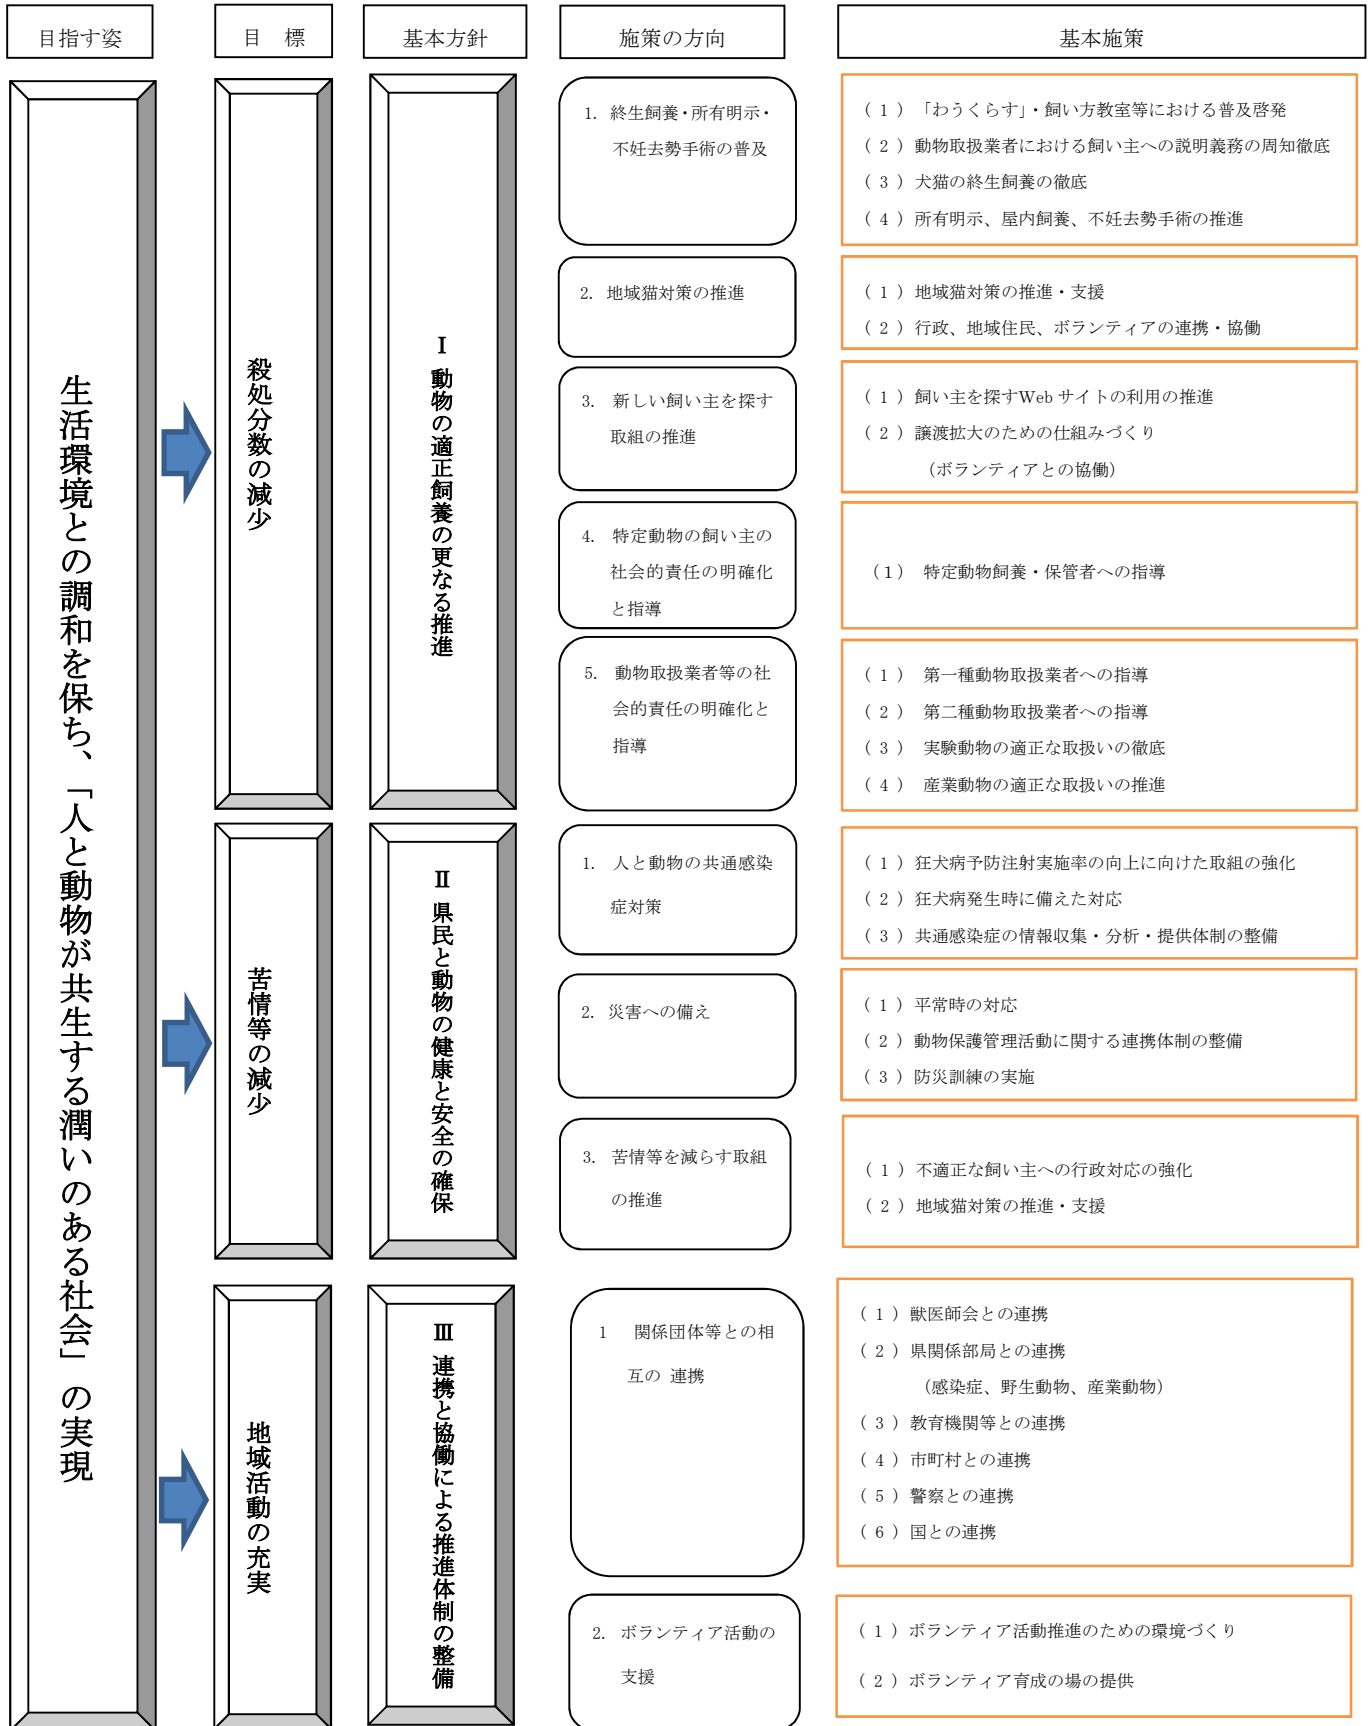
目指す姿

目　標

基本方針

施策の方向

基本施策

生活環境との調和を保ち、「人と動物が共生する潤いのある社会」の実現

殺処分数の減少

Ⅰ 動物の適正飼養の更なる推進

1. 終生飼養・所有明示・不妊去勢手術の普及

（１）「わうくらす」・飼い方教室等における普及啓発
（２）動物取扱業者における飼い主への説明義務の周知徹底
（３）犬猫の終生飼養の徹底
（４）所有明示、屋内飼養、不妊去勢手術の推進

2. 地域猫対策の推進

（１）地域猫対策の推進・支援
（２）行政、地域住民、ボランティアの連携・協働

3. 新しい飼い主を探す取組の推進

（１）飼い主を探すWebサイトの利用の推進
（２）譲渡拡大のための仕組みづくり
（ボランティアとの協働）

4. 特定動物の飼い主の社会的責任の明確化と指導

（1） 特定動物飼養・保管者への指導

5. 動物取扱業者等の社会的責任の明確化と指導

（１） 第一種動物取扱業者への指導
（２） 第二種動物取扱業者への指導
（３） 実験動物の適正な取扱いの徹底
（４） 産業動物の適正な取扱いの推進

苦情等の減少

Ⅱ 県民と動物の健康と安全の確保

1. 人と動物の共通感染症対策

（１）狂犬病予防注射実施率の向上に向けた取組の強化
（２）狂犬病発生時に備えた対応
（３）共通感染症の情報収集・分析・提供体制の整備

2. 災害への備え

（１）平常時の対応
（２）動物保護管理活動に関する連携体制の整備
（３）防災訓練の実施

3. 苦情等を減らす取組の推進

（１）不適正な飼い主への行政対応の強化
（２）地域猫対策の推進・支援

地域活動の充実

Ⅲ 連携と協働による推進体制の整備

1　関係団体等との相互の 連携

（１）獣医師会との連携
（２）県関係部局との連携
（感染症、野生動物、産業動物）
（３）教育機関等との連携
（４）市町村との連携
（５）警察との連携
（６）国との連携

2. ボランティア活動の支援

（１）ボランティア活動推進のための環境づくり
（２）ボランティア育成の場の提供